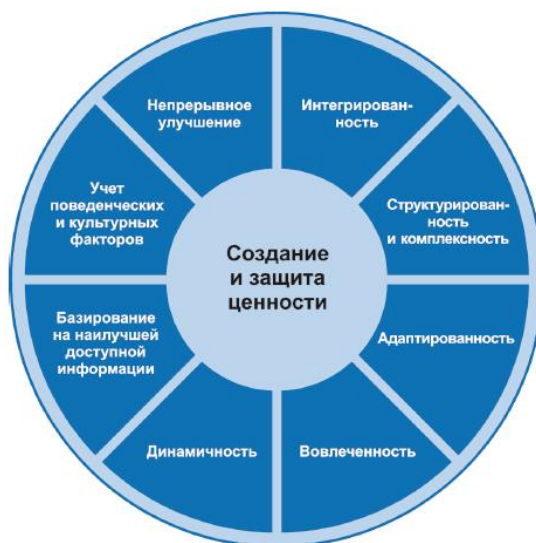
Создание и защита ценности

Интегрированность

Структурированность и комплексность

Адаптированность

Вовлеченность

Динамичность

Базирование на наилучшей доступной информации

Учет поведенческих и культурных факторов

Непрерывное улучшение